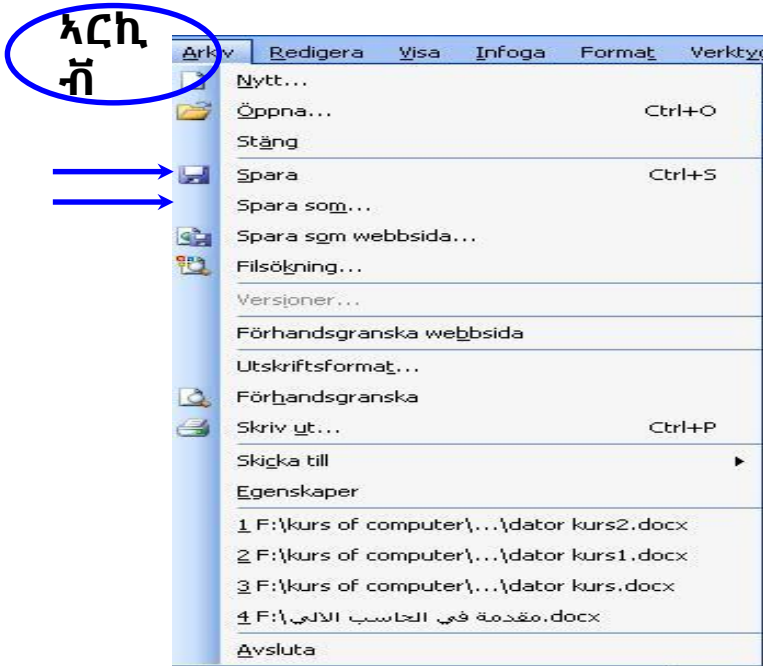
አርኪ ቭ

Arkiv Redigera Visa Infoga Format Verkty

Nytt...
Öppna... Ctrl+O
Stäng
Spara Ctrl+S
Spara som...
Spara som webbsida...
Filsökning...
Versioner...
Förhandsgranska webbsida
Utskriftsformat...
Förhandsgranska
Skriv ut... Ctrl+P
Skicka till
Egenskaper
1 F:\kurs of computer\...\dator kurs2.docx
2 F:\kurs of computer\...\dator kurs1.docx
3 F:\kurs of computer\...\dator kurs.docx
4 F:\مقدمة في الحاسب الالي.docx
Avsluta